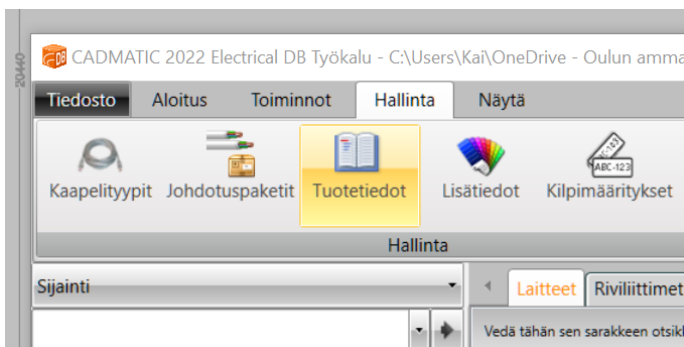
20440

CADMATIC 2022 Electrical DB Työkalu - C:\Users\Kai\OneDrive - Oulun amma

Tiedosto Aloitus Toiminnot Hallinta Näytä

Kaapelityypit Johdotuspaketit Tuotetiedot Lisätiedot Kilpimääritykset

ABC-123

Hallinta

Sijainti

Laitteet Riviliittimet

Vedä tähän sen sarakkeen otsik